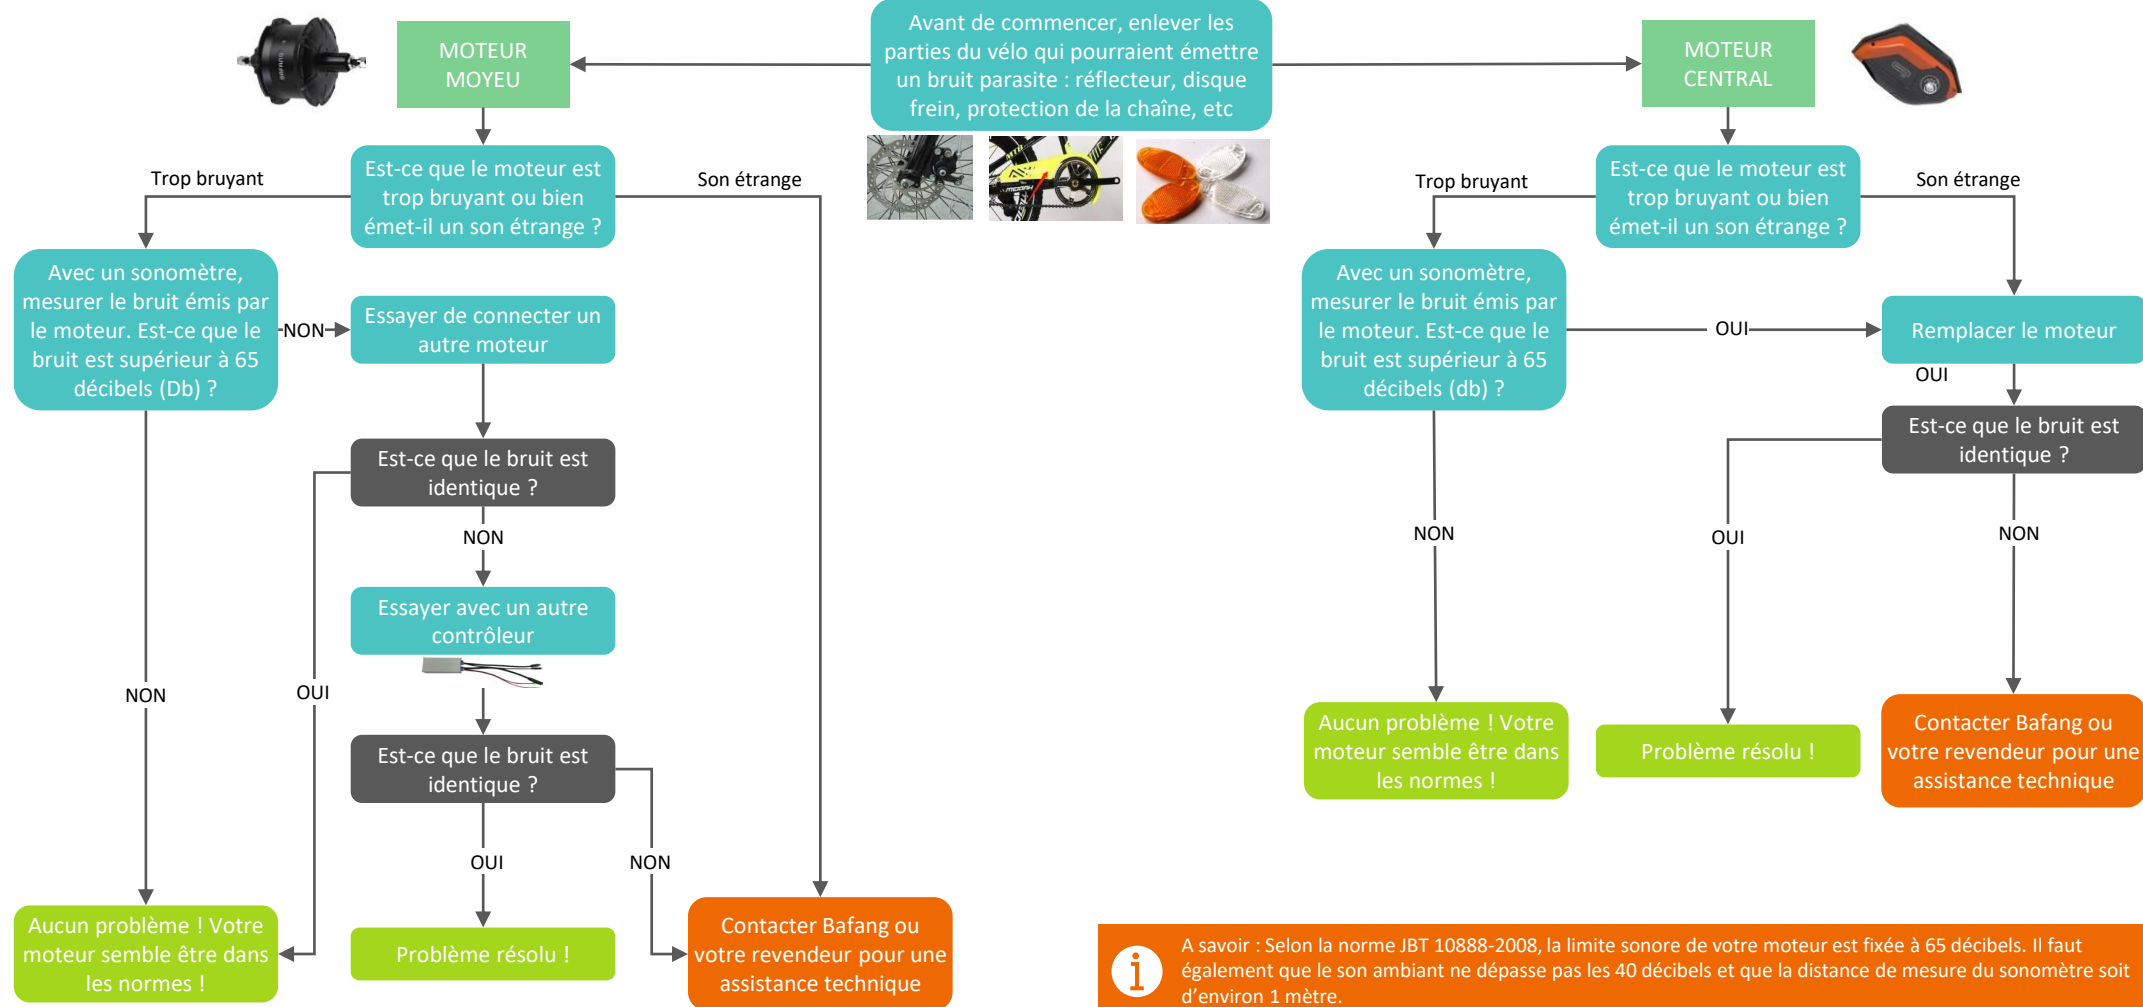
Avant de commencer, enlever les parties du vélo qui pourraient émettre un bruit parasite : réflecteur, disque frein, protection de la chaîne, etc

MOTEUR MOYEU

Est-ce que le moteur est trop bruyant ou bien émet-il un son étrange ?

Trop bruyant

Son étrange

Avec un sonomètre, mesurer le bruit émis par le moteur. Est-ce que le bruit est supérieur à 65 décibels (Db) ?

NON

Essayer de connecter un autre moteur

Est-ce que le bruit est identique ?

NON

Essayer avec un autre contrôleur

Est-ce que le bruit est identique ?

OUI

NON

OUI

NON

Aucun problème ! Votre moteur semble être dans les normes !

Problème résolu !

Contacter Bafang ou votre revendeur pour une assistance technique

MOTEUR CENTRAL

Est-ce que le moteur est trop bruyant ou bien émet-il un son étrange ?

Trop bruyant

Son étrange

Avec un sonomètre, mesurer le bruit émis par le moteur. Est-ce que le bruit est supérieur à 65 décibels (db) ?

OUI

Remplacer le moteur

OUI

Est-ce que le bruit est identique ?

NON

OUI

NON

Aucun problème ! Votre moteur semble être dans les normes !

Problème résolu !

Contacter Bafang ou votre revendeur pour une assistance technique

A savoir : Selon la norme JBT 10888-2008, la limite sonore de votre moteur est fixée à 65 décibels. Il faut également que le son ambiant ne dépasse pas les 40 décibels et que la distance de mesure du sonomètre soit d'environ 1 mètre.